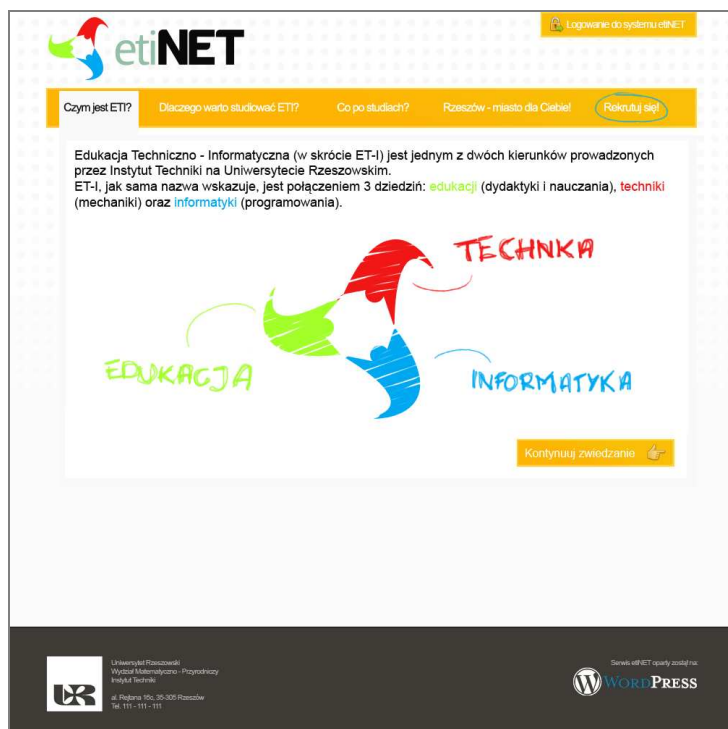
Logowanie do systemu etiNET

etiNET

Czym jest ETI? Dlaczego warto studiować ETI? Co po studiach? Rzeszów - miasto dla Ciebie! Rekrutuj się!

Edukacja Techniczno - Informatyczna (w skrócie ET-I) jest jednym z dwóch kierunków prowadzonych przez Instytut Techniki na Uniwersytecie Rzeszowskim.
ET-I, jak sama nazwa wskazuje, jest połączeniem 3 dziedzin: edukacji (dydaktyki i nauczania), techniki (mechaniki) oraz informatyki (programowania).

TECHNKA

EDUKACJA

INFORMATYKA

Kontynuuj zwiedzanie

UR

Uniwersytet Rzeszowski
Wydział Matematyczno - Przyrodniczy
Instytut Techniki

al. Rejtana 16c, 35-305 Rzeszów
Tel. 111 - 111 - 111

Serwis etiNET oparty został na:
WORDPRESS